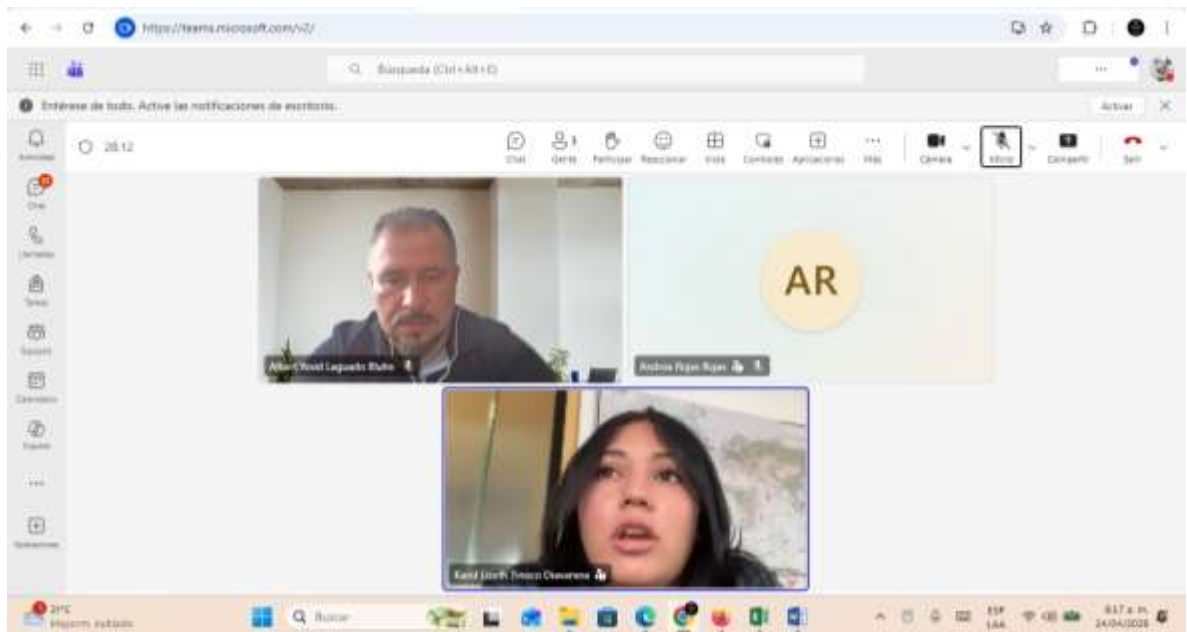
https://teams.microsoft.com/v2/

Búsqueda (Ctrl+Alt+E)

Entérese de todo. Active las notificaciones de escritorio.

Activar

Actividad

Chat

Llamadas

Tareas

Equipos

Calendario

OneNote

Aplicaciones

28:12

Chat

Gente

Participar

Reaccionar

Vista

Controles

Aplicaciones

Más

Cámara

Micro

Compartir

Salir

Albert Yesid Leguado Rubio

AR

Andrea Rojas Rojas

Karol Lizeth Tresaco Chavarrea

21°C
Mayormente nublado

Buscar

ESP
LAA

8:17 a. m.
24/04/2026